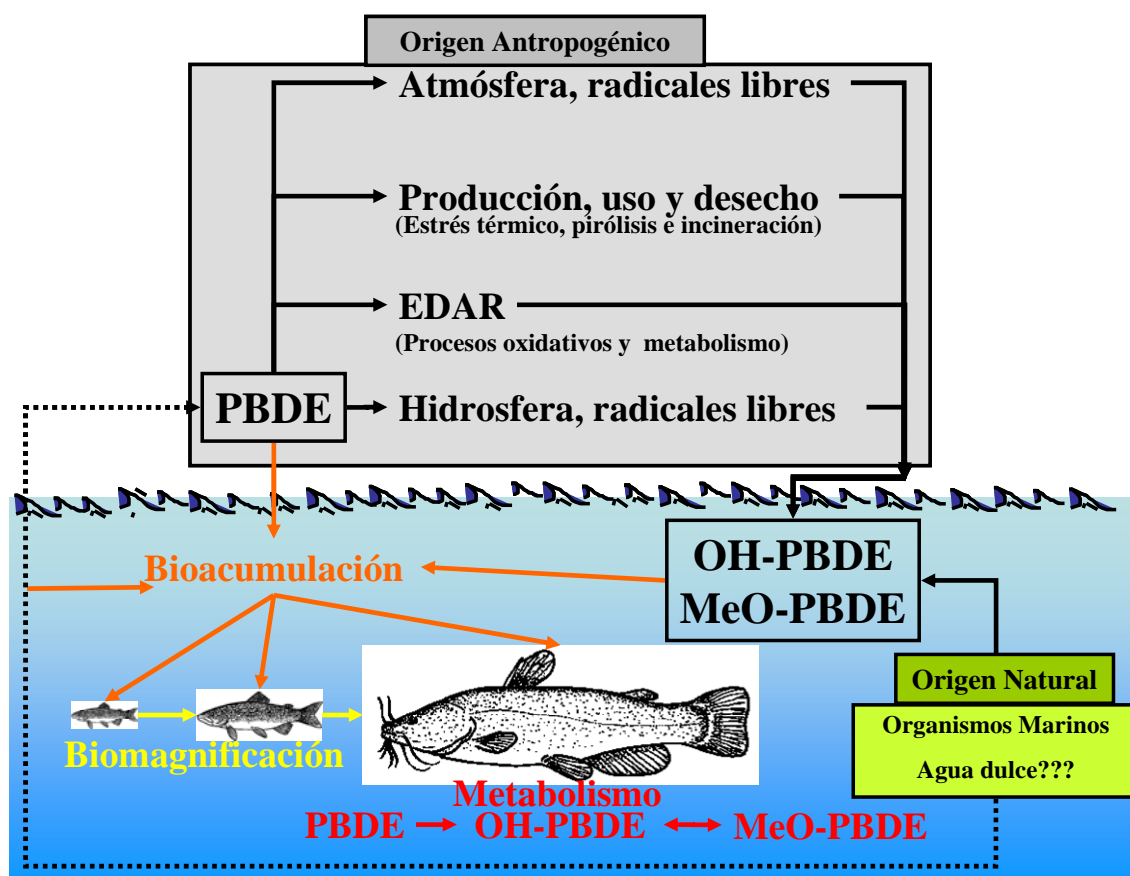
Origen Antropogénico

Atmósfera, radicales libres

Producción, uso y desecho
(Estrés térmico, pirólisis e incineración)

EDAR
(Procesos oxidativos y metabolismo)

PBDE

Hidrosfera, radicales libres

Bioacumulación

OH-PBDE
MeO-PBDE

Origen Natural

Organismos Marinos
Agua dulce???

Biomagnificación

Metabolismo
PBDE → OH-PBDE ↔ MeO-PBDE